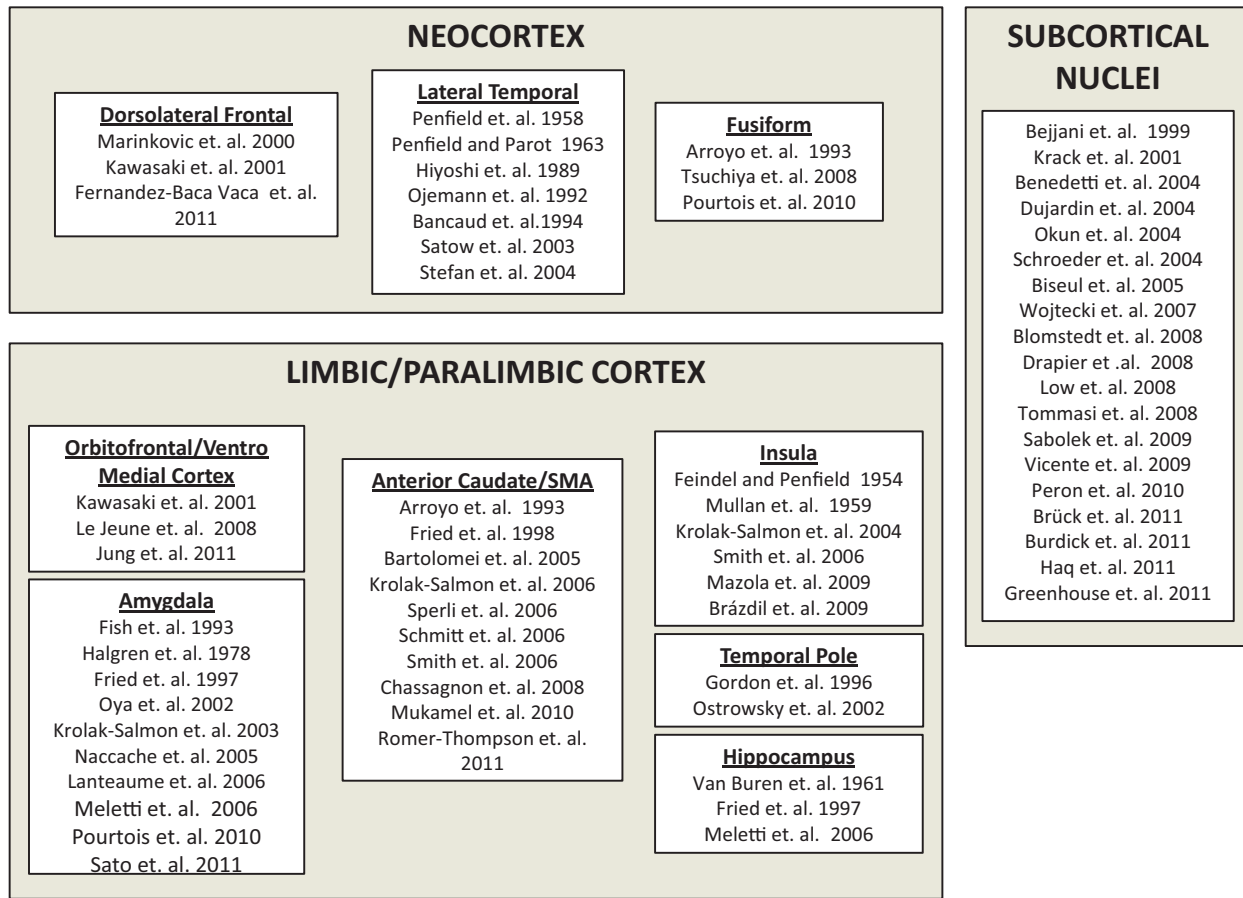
NEOCORTEX

Dorsolateral Frontal
Marinkovic et. al. 2000
Kawasaki et. al. 2001
Fernandez-Baca Vaca et. al. 2011

Lateral Temporal
Penfield et. al. 1958
Penfield and Parot 1963
Hiyoshi et. al. 1989
Ojemann et. al. 1992
Bancaud et. al.1994
Satow et. al. 2003
Stefan et. al. 2004

Fusiform
Arroyo et. al. 1993
Tsuchiya et. al. 2008
Pourtois et. al. 2010

SUBCORTICAL NUCLEI

Bejjani et. al. 1999
Krack et. al. 2001
Benedetti et. al. 2004
Dujardin et. al. 2004
Okun et. al. 2004
Schroeder et. al. 2004
Biseul et. al. 2005
Wojtecki et. al. 2007
Blomstedt et. al. 2008
Drapier et .al. 2008
Low et. al. 2008
Tommasi et. al. 2008
Sabolek et. al. 2009
Vicente et. al. 2009
Peron et. al. 2010
Brück et. al. 2011
Burdick et. al. 2011
Haq et. al. 2011
Greenhouse et. al. 2011

LIMBIC/PARALIMBIC CORTEX

Orbitofrontal/Ventro Medial Cortex
Kawasaki et. al. 2001
Le Jeune et. al. 2008
Jung et. al. 2011

Amygdala
Fish et. al. 1993
Halgren et. al. 1978
Fried et. al. 1997
Oya et. al. 2002
Krolak-Salmon et. al. 2003
Naccache et. al. 2005
Lanteaume et. al. 2006
Meletti et. al. 2006
Pourtois et. al. 2010
Sato et. al. 2011

Anterior Caudate/SMA
Arroyo et. al. 1993
Fried et. al. 1998
Bartolomei et. al. 2005
Krolak-Salmon et. al. 2006
Sperli et. al. 2006
Schmitt et. al. 2006
Smith et. al. 2006
Chassagnon et. al. 2008
Mukamel et. al. 2010
Romer-Thompson et. al. 2011

Insula
Feindel and Penfield 1954
Mullan et. al. 1959
Krolak-Salmon et. al. 2004
Smith et. al. 2006
Mazola et. al. 2009
Brázdil et. al. 2009

Temporal Pole
Gordon et. al. 1996
Ostrowsky et. al. 2002

Hippocampus
Van Buren et. al. 1961
Fried et. al. 1997
Meletti et. al. 2006